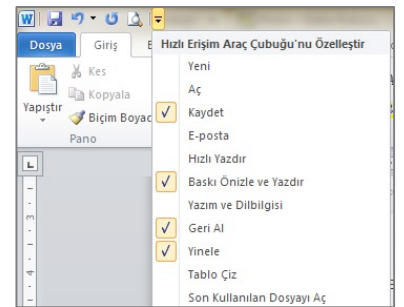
W
Dosya
Giriş
E
Hızlı Erişim Araç Çubuğu'nu Özelleştir
Yeni
Aç
Kaydet
E-posta
Hızlı Yazdır
Baskı Önizle ve Yazdır
Yazım ve Dilbilgisi
Geri Al
Yinele
Tablo Çiz
Son Kullanılan Dosyayı Aç
Kes
Kopyala
Yapıştır
Biçim Boyac
Pano
L